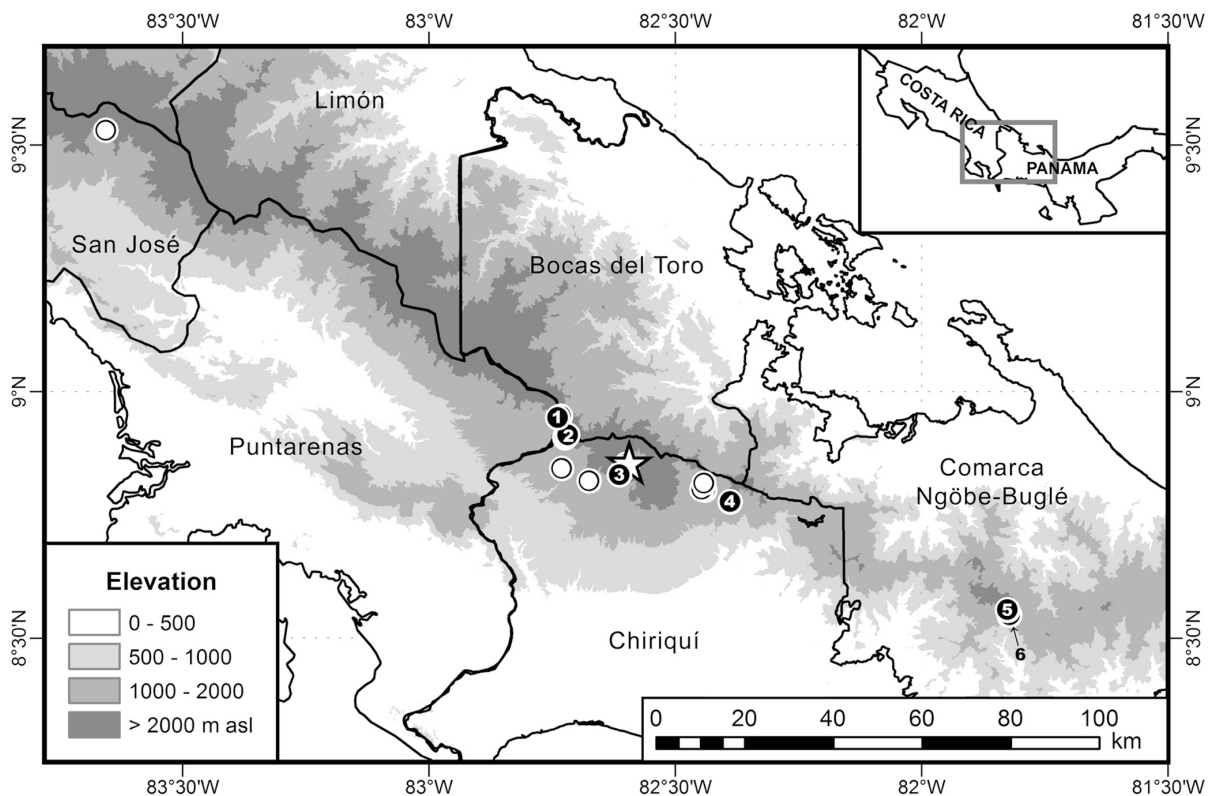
83°30'W 83°W 82°30'W 82°W 81°30'W

9°30'N
9°N
8°30'N

Limón
San José
Bocas del Toro
Puntarenas
Comarca Ngöbe-Buglé
Chiriquí

COSTA RICA
PANAMA

1
2
3
4
5
6

Elevation
0 - 500
500 - 1000
1000 - 2000
> 2000 m asl

0 20 40 60 80 100 km

83°30'W 83°W 82°30'W 82°W 81°30'W

9°30'N
9°N
8°30'N